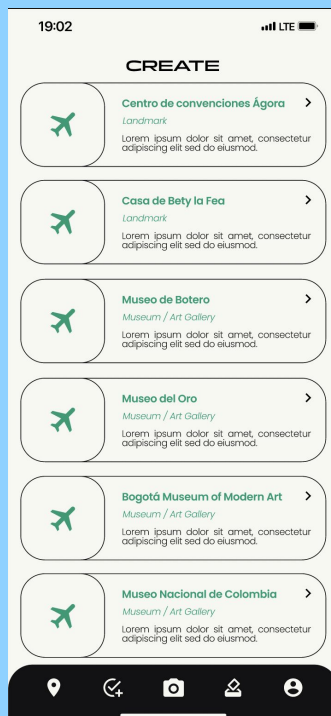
19:02

LTE

CREATE

Centro de convenciones Ágora
Landmark
Lorem ipsum dolor sit amet, consectetur adipiscing elit sed do eiusmod.

Casa de Bety la Fea
Landmark
Lorem ipsum dolor sit amet, consectetur adipiscing elit sed do eiusmod.

Museo de Botero
Museum / Art Gallery
Lorem ipsum dolor sit amet, consectetur adipiscing elit sed do eiusmod.

Museo del Oro
Museum / Art Gallery
Lorem ipsum dolor sit amet, consectetur adipiscing elit sed do eiusmod.

Bogotá Museum of Modern Art
Museum / Art Gallery
Lorem ipsum dolor sit amet, consectetur adipiscing elit sed do eiusmod.

Museo Nacional de Colombia
Museum / Art Gallery
Lorem ipsum dolor sit amet, consectetur adipiscing elit sed do eiusmod.